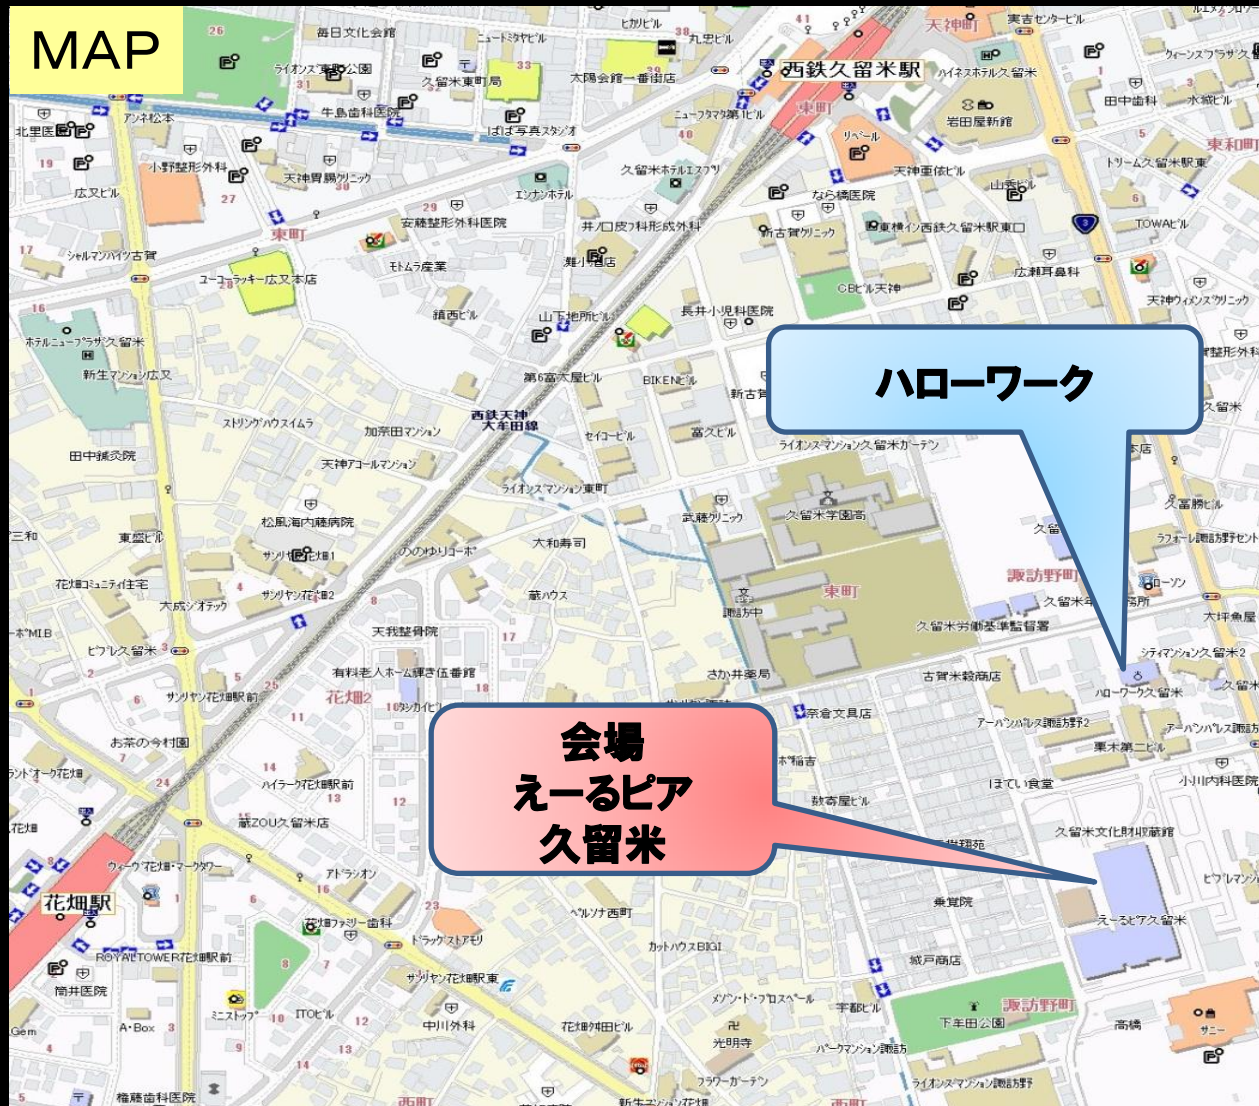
MAP

ハローワーク

会場
えーるピア
久留米

西鉄久留米駅
花畑駅
西鉄天神大牟田線
東町
諏訪野町
花畑
天神町
東和町
毎日文化会館
久留米東町局
太陽会館一番街店
丸忠ビル
ニュートラヤビル
ハイネスホテル久留米
岩田屋新館
リベール
天神重信ビル
東横イン西鉄久留米駅東口
CBビル天神
広瀬耳鼻科
久留米ホテルエスプリ
エンゼンホテル
井ノ口皮フ科形成外科
古賀クリニック
なら橋医院
長井小児科医院
山下地所ビル
BIKENビル
第6富大屋ビル
セイコービル
富久ビル
ライオンズマンション久留米ガーデン
ライオンズマンション東町
武藤クリニック
久留米学園高
諏訪中
大和寿司
蔵ハウス
天我整骨院
有料老人ホーム輝き伍番館
さかい薬局
古賀米穀商店
奈倉文具店
久留米労働基準監督署
ハローワーク久留米
東木第二ビル
ほてい食堂
数寄屋ビル
久留米文化財収蔵館
乗覚院
えーるピア久留米
城戸商店
下弁田公園
宇都ビル
パークマンション諏訪
ライオンズマンション諏訪野
高橋
サニー
光明寺
花畑中田ビル
中川外科
サンヤン花畑駅東
カットハウスBIGI
ベルソナ西町
ドラッグストアモリ
花畑ファミリー歯科
アドラシオン
蔵ZOU久留米店
ハイラーク花畑駅前
ウィーヴ花畑・マークタワー
お茶の今村園
サンヤン花畑駅前
ヒブレス久留米
ROYAL TOWER花畑駅前
筒井医院
ミニストップ
ITOビル
A・Box
権藤歯科医院
大成シオテック
花畑コミュニティ住宅
東盛ビル
田中鍼灸院
松風海内藤病院
サンヤン花畑1
サンヤン花畑2
ののゆりコーポ
天神アコールマンション
加茂田マンション
ストリングハウスイムラ
新生マンション広又
ホテルニュープラザ久留米
シャルマンハイツ古賀
ユーコーラッキー広又本店
モトムラ産業
安藤整形外科医院
天神胃腸クリニック
小野整形外科
広又ビル
北里医院
アンネ松本
牛島歯科医院
ライオンズ公園
ばば写真スタジオ
ニューフタマタ第1ビル
実吉センタービル
クィーンズプラザ久留米
田中歯科
水城ビル
ドリームス久留米駅東
TOWAビル
天神ウィメンズクリニック
久富勝ビル
ローソン
大坪魚屋
シティマンション久留米2
アーバンパレス諏訪野2
小川内科医院
ヒブレマンション
Gem
16タシカビル